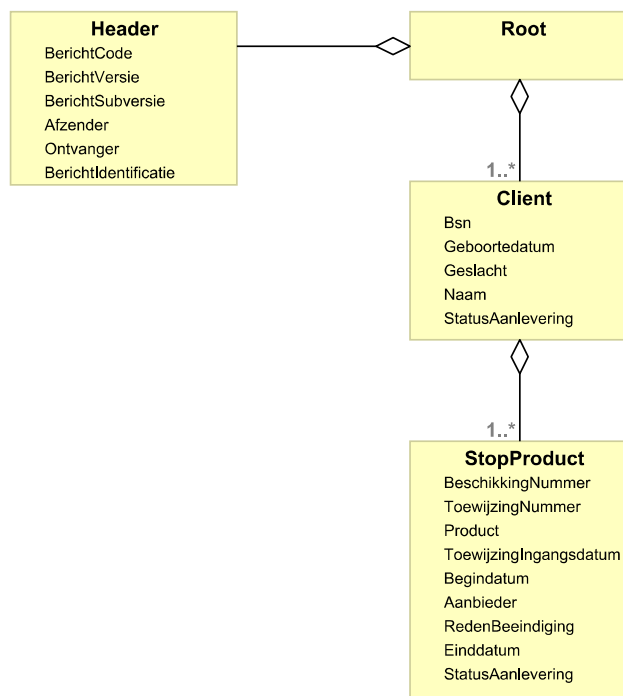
Header
BerichtCode
BerichtVersie
BerichtSubversie
Afzender
Ontvanger
BerichtIdentificatie

Root

1..*

Client
Bsn
Geboortedatum
Geslacht
Naam
StatusAanlevering

1..*

StopProduct
BeschikkingNummer
ToewijzingNummer
Product
ToewijzingIngangsdatum
Begindatum
Aanbieder
RedenBeeindiging
Einddatum
StatusAanlevering